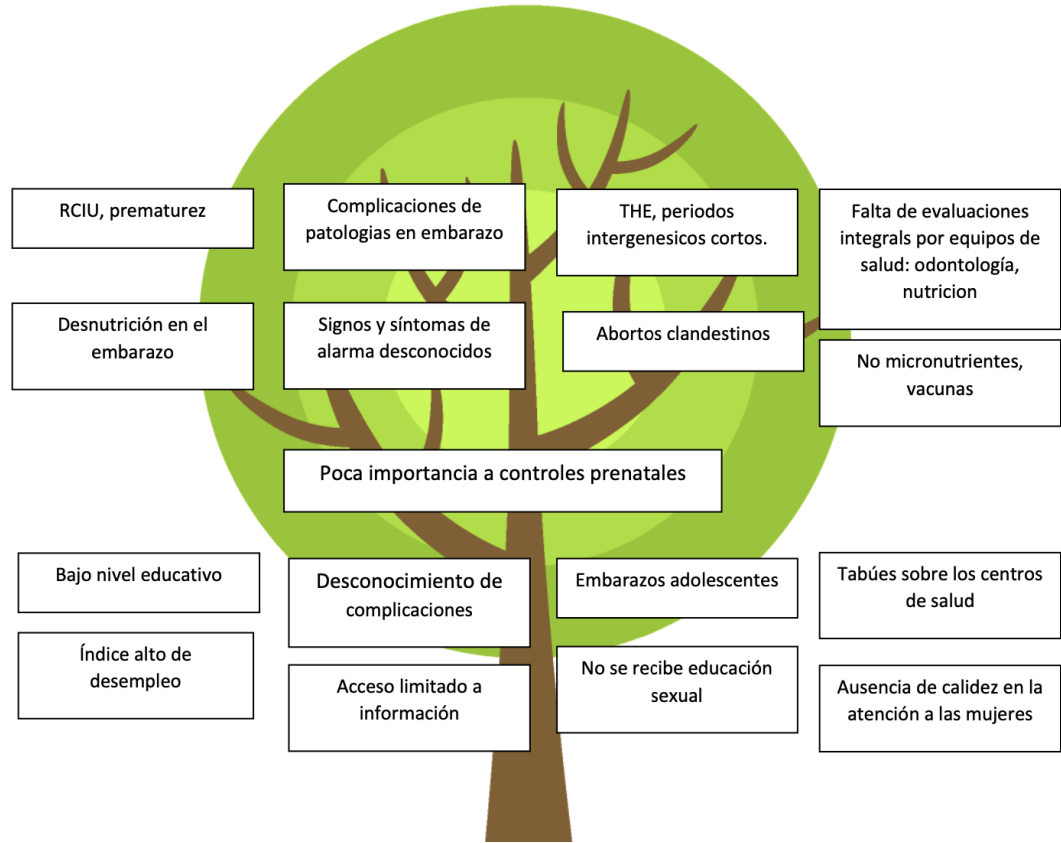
RCIU, prematurez

Complicaciones de patologias en embarazo

THE, periodos intergenesicos cortos.

Falta de evaluaciones integrales por equipos de salud: odontología, nutricion

Desnutrición en el embarazo

Signos y síntomas de alarma desconocidos

Abortos clandestinos

No micronutrientes, vacunas

Poca importancia a controles prenatales

Bajo nivel educativo

Desconocimiento de complicaciones

Embarazos adolescentes

Tabúes sobre los centros de salud

Índice alto de desempleo

Acceso limitado a información

No se recibe educación sexual

Ausencia de calidez en la atención a las mujeres